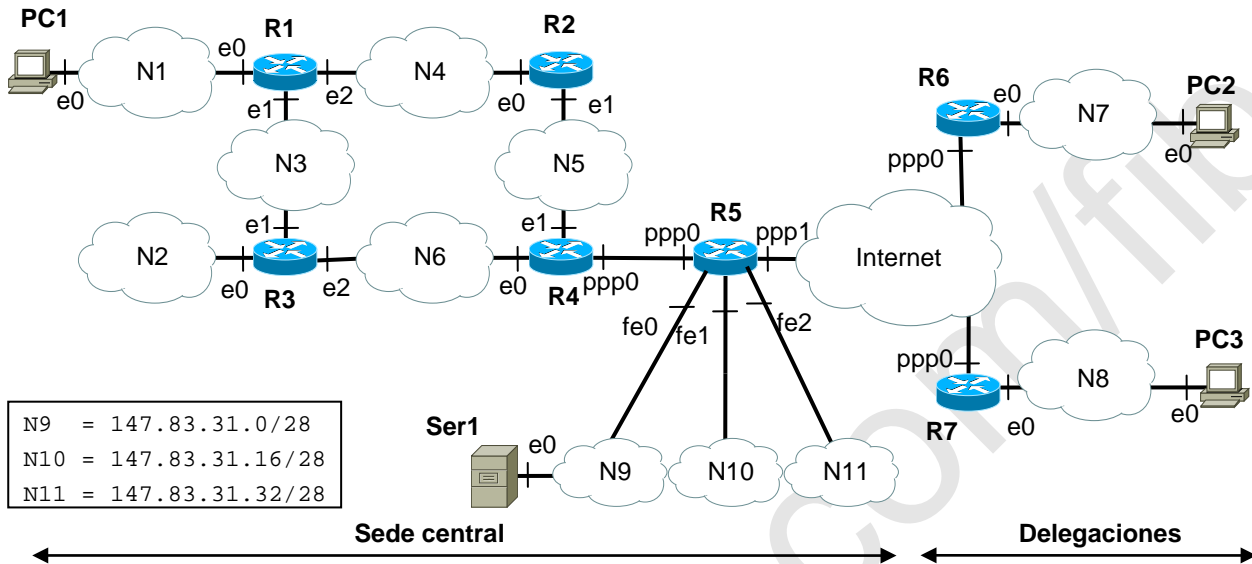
PC1
e0
N1
e0
R1
e1
e2
N4
e0
R2
e1
N3
N5
N2
e1
e0
R3
e2
N6
e0
e1
R4
ppp0
ppp0
R5
ppp1
Internet
fe0
fe1
fe2
R6
e0
N7
PC2
e0
ppp0
ppp0
R7
e0
N8
PC3
e0
N9 = 147.83.31.0/28
N10 = 147.83.31.16/28
N11 = 147.83.31.32/28
Ser1
e0
N9
N10
N11
Sede central
Delegaciones